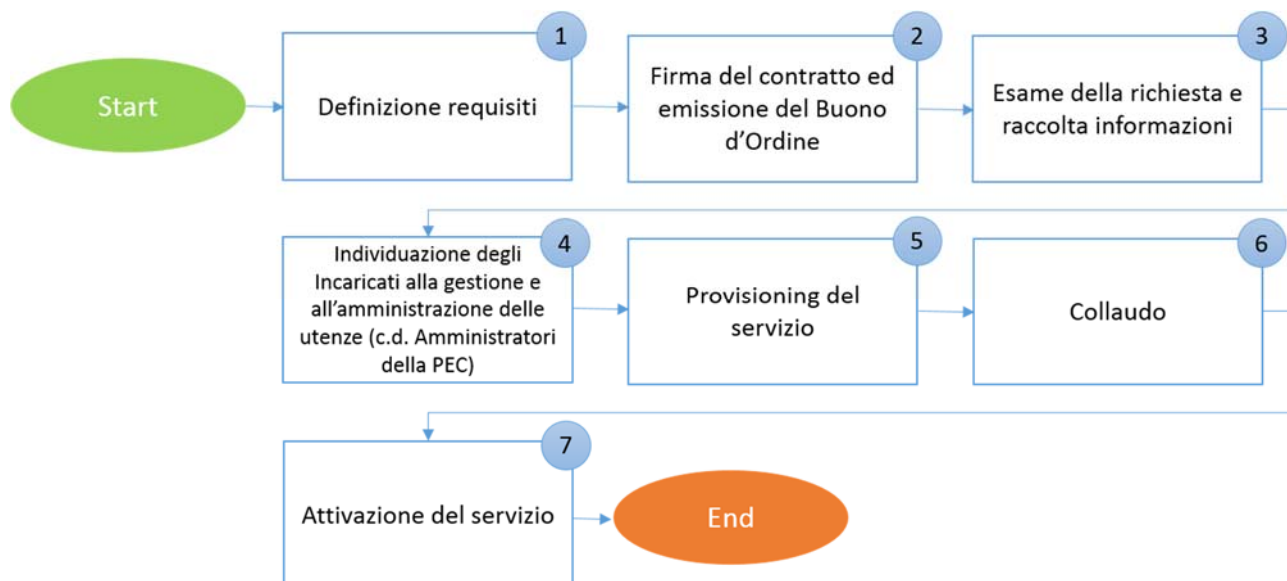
Start

1
Definizione requisiti

2
Firma del contratto ed emissione del Buono d'Ordine

3
Esame della richiesta e raccolta informazioni

4
Individuazione degli Incaricati alla gestione e all'amministrazione delle utenze (c.d. Amministratori della PEC)

5
Provisioning del servizio

6
Collaudo

7
Attivazione del servizio

End